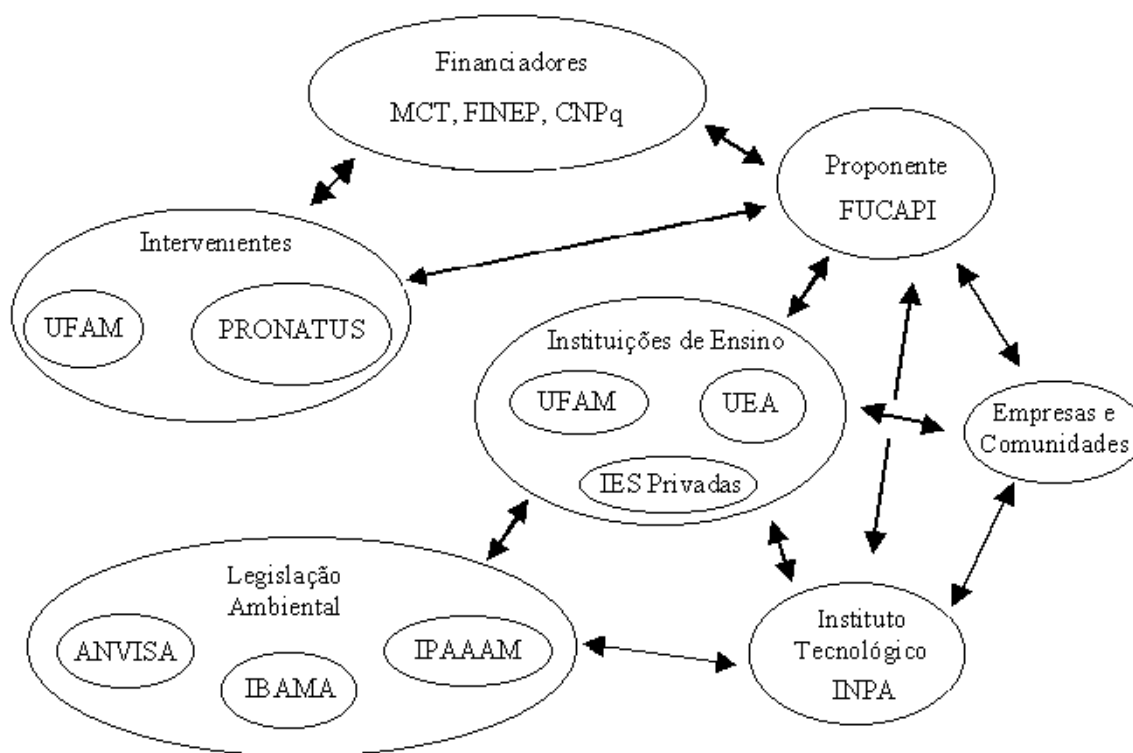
Financiadores
MCT, FINEP, CNPq

Proponente
FUCAPI

Intervenientes

UFAM

PRONATUS

Instituições de Ensino

UFAM

UEA

IES Privadas

Empresas e Comunidades

Legislação Ambiental

ANVISA

IBAMA

IPAAAM

Instituto Tecnológico
INPA